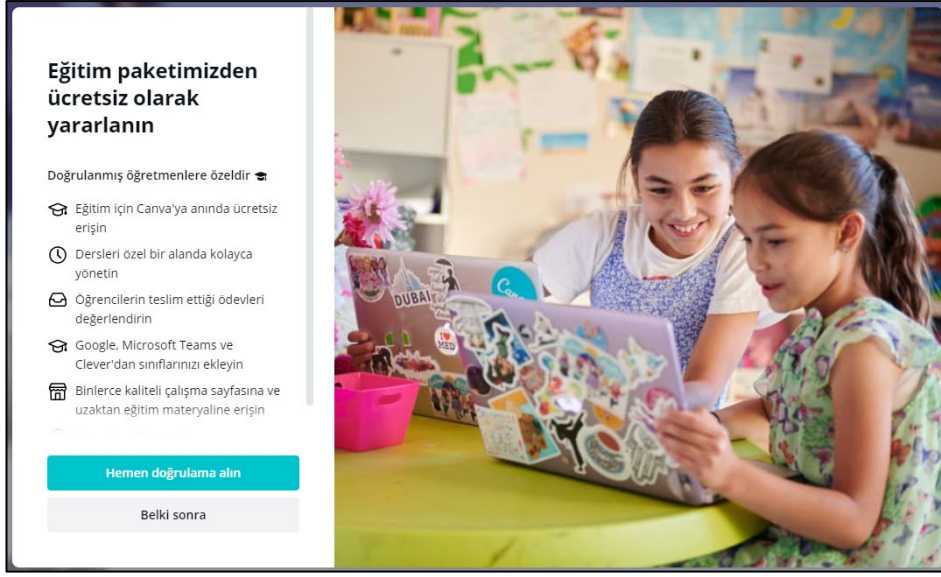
Eğitim paketimizden ücretsiz olarak yararlanın

Doğrulanmış öğretmenlere özeldir

Eğitim için Canva'ya anında ücretsiz erişin

Dersleri özel bir alanda kolayca yönetin

Öğrencilerin teslim ettiği ödevleri değerlendirin

Google, Microsoft Teams ve Clever'dan sınıflarınızı ekleyin

Binlerce kaliteli çalışma sayfasına ve uzaktan eğitim materyaline erişin

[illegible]

Hemen doğrulama alın

Belki sonra

DUBAI

I ♥ MED

Can